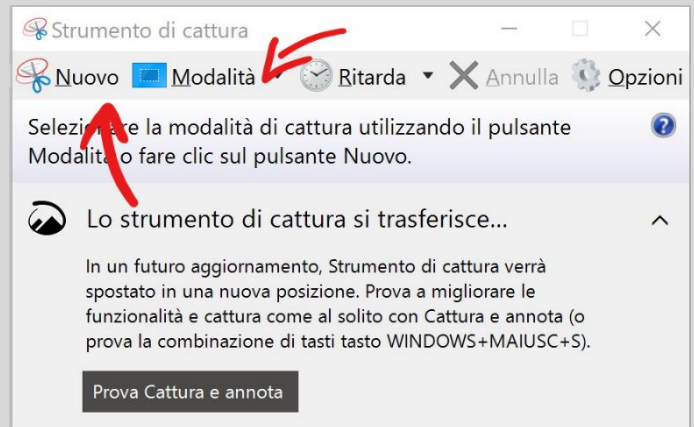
Strumento di cattura

Nuovo Modalità Ritarda Annulla Opzioni

Selezi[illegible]re la modalità di cattura utilizzando il pulsante Modalit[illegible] o fare clic sul pulsante Nuovo.

Lo strumento di cattura si trasferisce...

In un futuro aggiornamento, Strumento di cattura verrà spostato in una nuova posizione. Prova a migliorare le funzionalità e cattura come al solito con Cattura e annota (o prova la combinazione di tasti tasto WINDOWS+MAIUSC+S).

Prova Cattura e annota